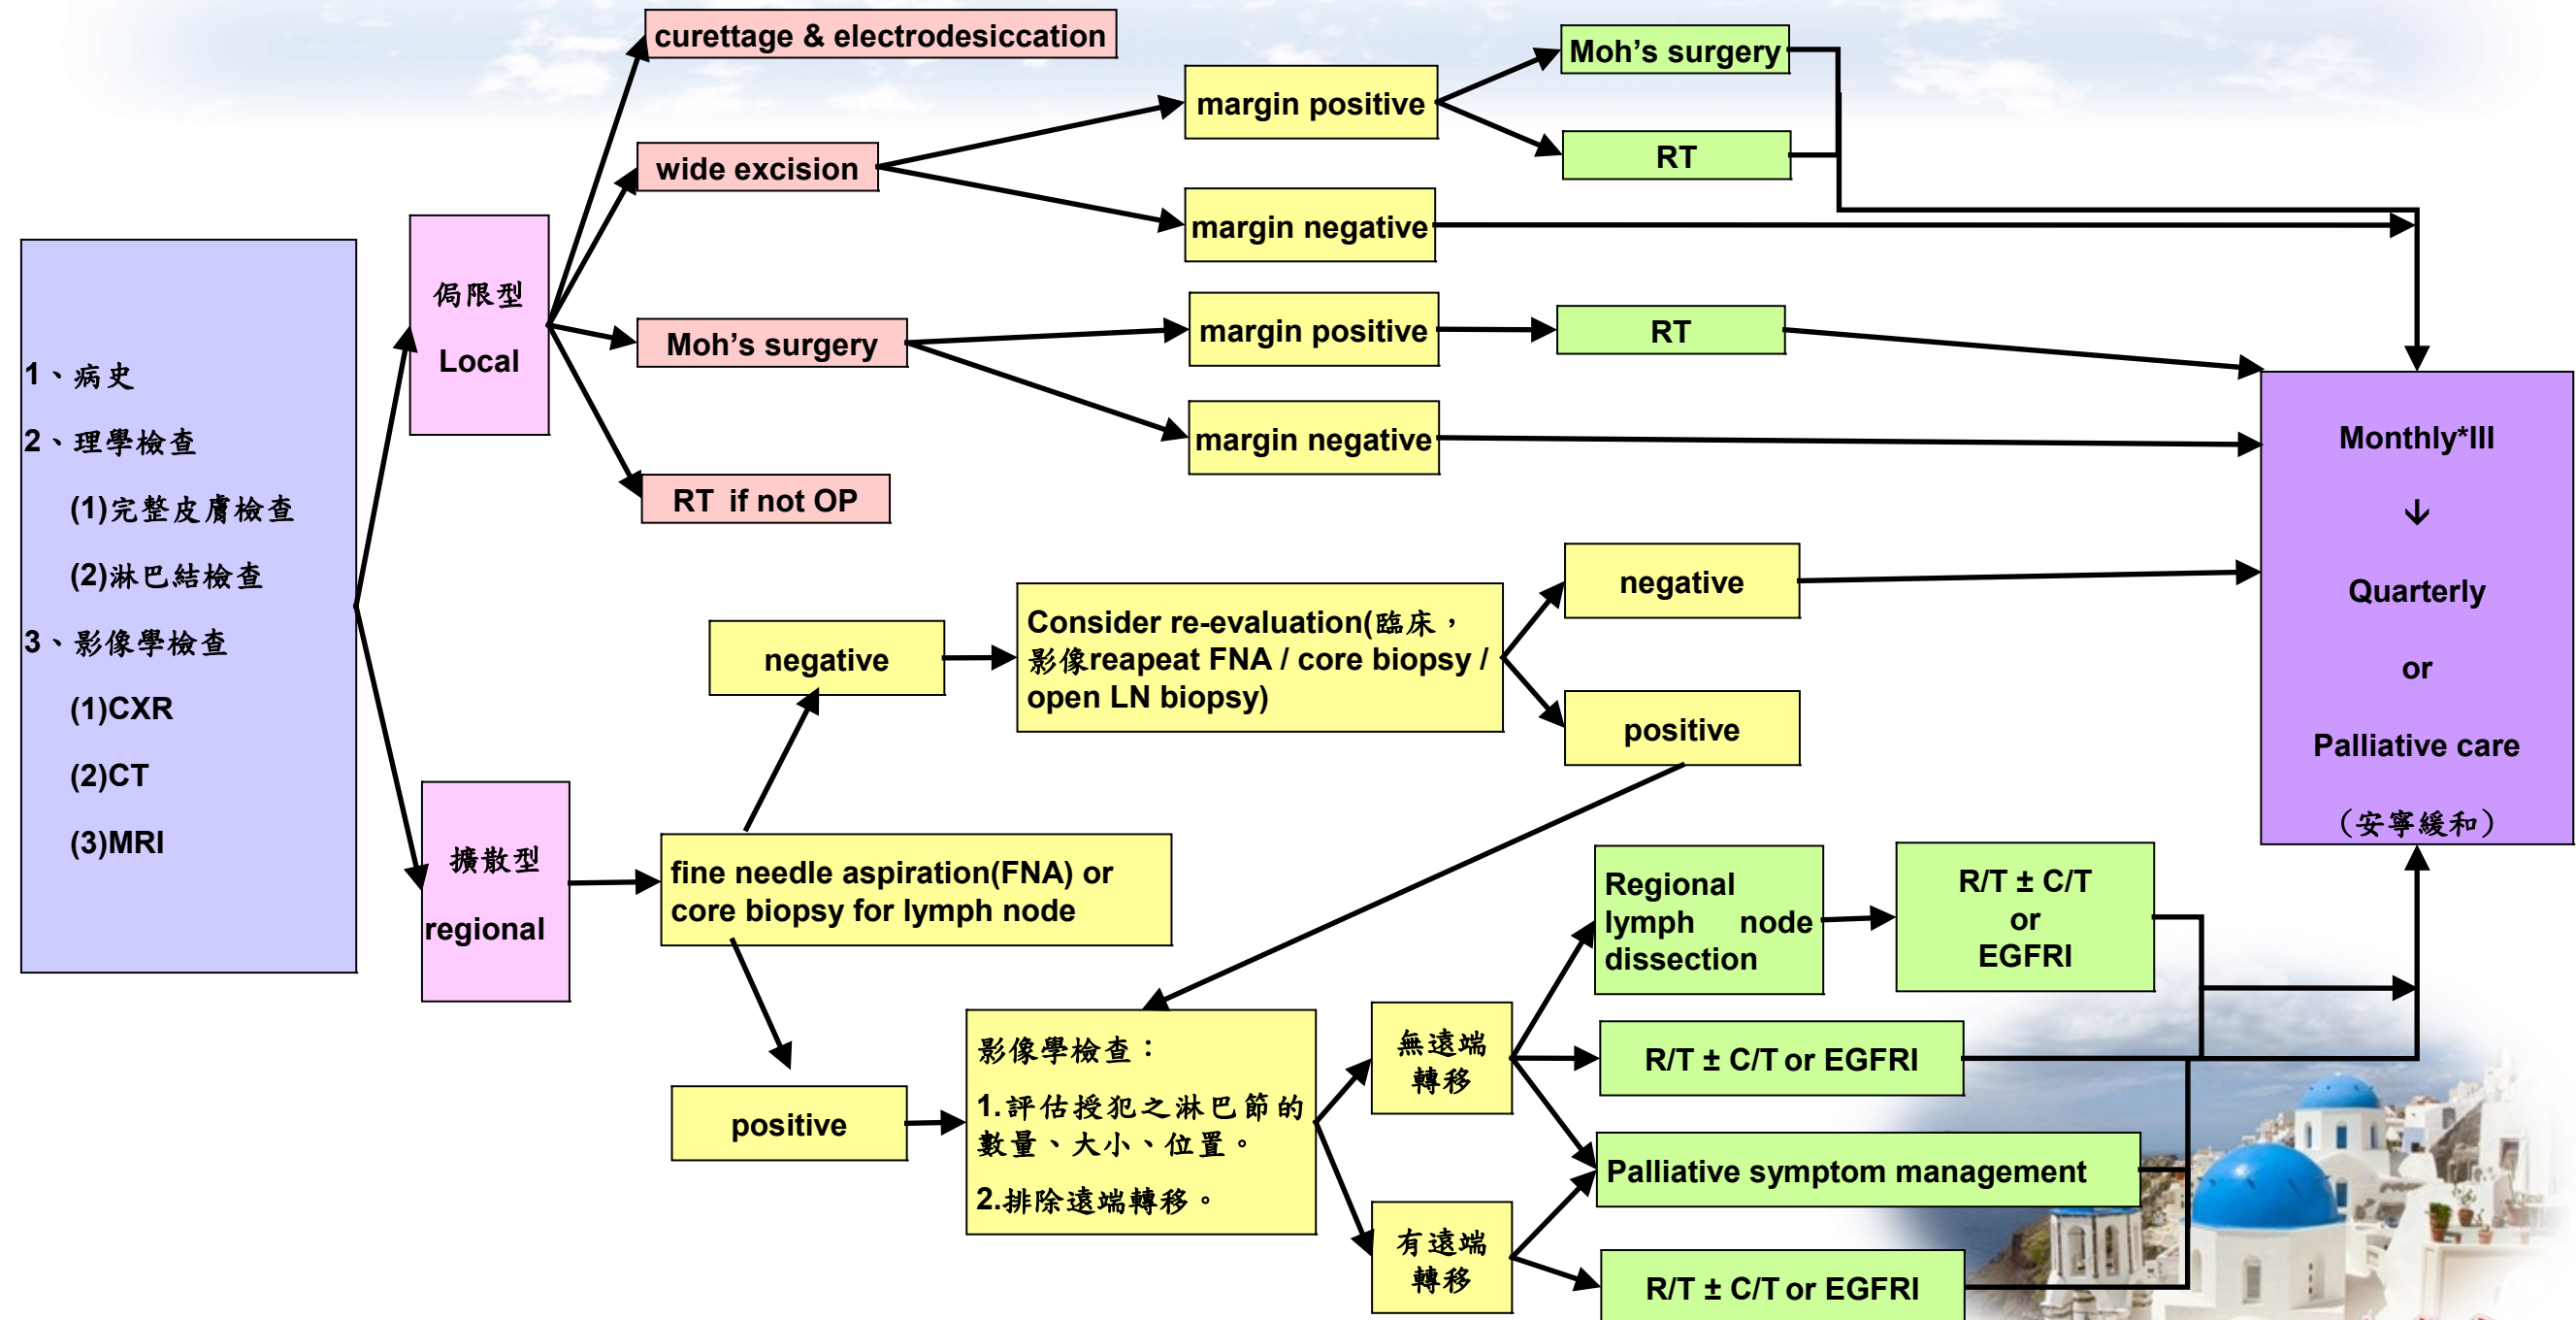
1、病史

2、理學檢查

(1)完整皮膚檢查

(2)淋巴結檢查

3、影像學檢查

(1)CXR

(2)CT

(3)MRI

侷限型

Local

curettage & electrodesiccation

wide excision

margin positive

Moh's surgery

RT

margin negative

Moh's surgery

margin positive

RT

margin negative

RT if not OP

擴散型

regional

fine needle aspiration(FNA) or core biopsy for lymph node

negative

Consider re-evaluation(臨床，影像reapeat FNA / core biopsy / open LN biopsy)

negative

positive

positive

影像學檢查：

1.評估授犯之淋巴節的數量、大小、位置。

2.排除遠端轉移。

無遠端轉移

有遠端轉移

Regional lymph node dissection

R/T ± C/T or EGFRI

R/T ± C/T or EGFRI

Palliative symptom management

R/T ± C/T or EGFRI

Monthly*III

↓

Quarterly

or

Palliative care

（安寧緩和）